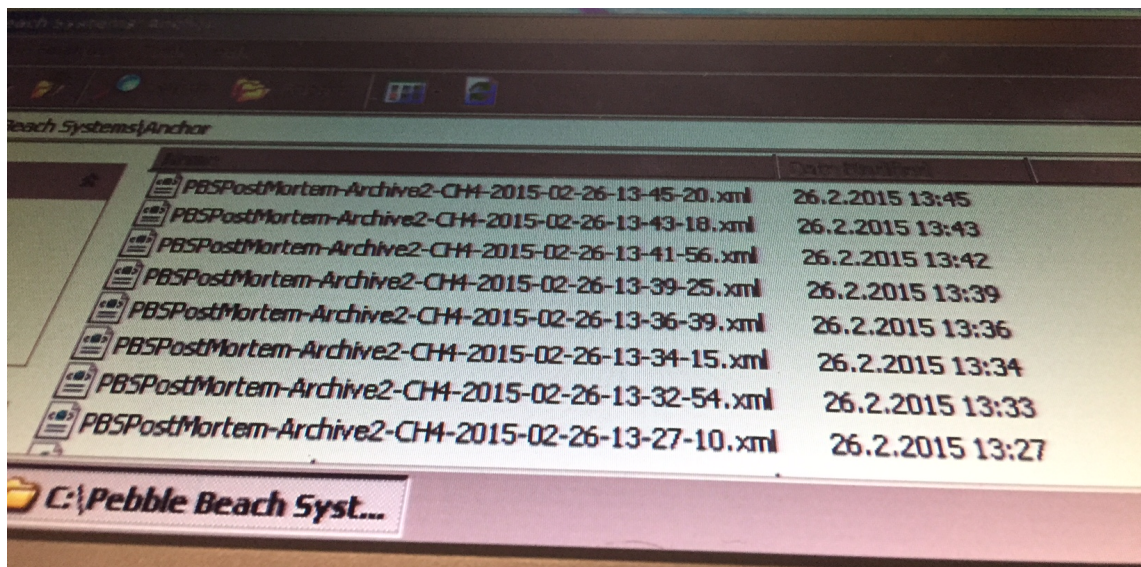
Beach Systems\Anchor

| Name | Date Modified |
|---|---|
| PBSPostMortem-Archive2-CH4-2015-02-26-13-45-20.xml | 26.2.2015 13:45 |
| PBSPostMortem-Archive2-CH4-2015-02-26-13-43-18.xml | 26.2.2015 13:43 |
| PBSPostMortem-Archive2-CH4-2015-02-26-13-41-56.xml | 26.2.2015 13:42 |
| PBSPostMortem-Archive2-CH4-2015-02-26-13-39-25.xml | 26.2.2015 13:39 |
| PBSPostMortem-Archive2-CH4-2015-02-26-13-36-39.xml | 26.2.2015 13:36 |
| PBSPostMortem-Archive2-CH4-2015-02-26-13-34-15.xml | 26.2.2015 13:34 |
| PBSPostMortem-Archive2-CH4-2015-02-26-13-32-54.xml | 26.2.2015 13:33 |
| PBSPostMortem-Archive2-CH4-2015-02-26-13-27-10.xml | 26.2.2015 13:27 |

C:\Pebble Beach Syst...